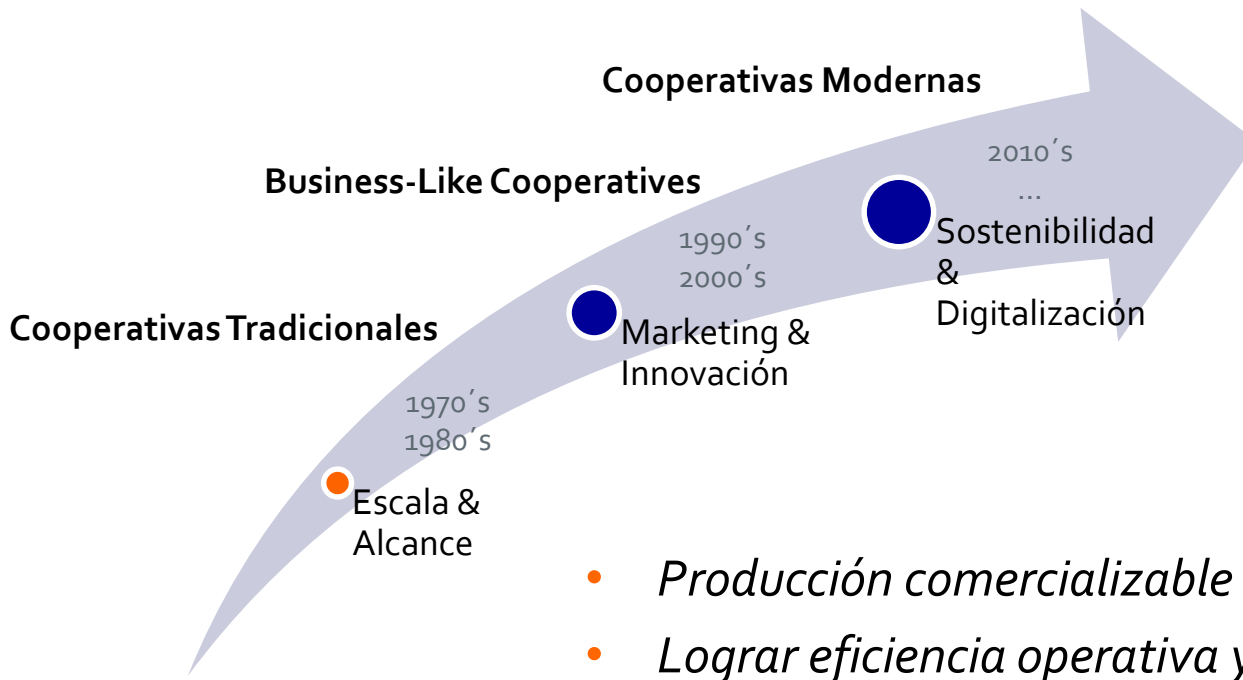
Cooperativas Modernas

Business-Like Cooperatives

Cooperativas Tradicionales

2010´s
...
Sostenibilidad & Digitalización

1990´s
2000´s
Marketing & Innovación

1970´s
1980´s
Escala & Alcance

• *Producción comercializable*
• *Lograr eficiencia operativa* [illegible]